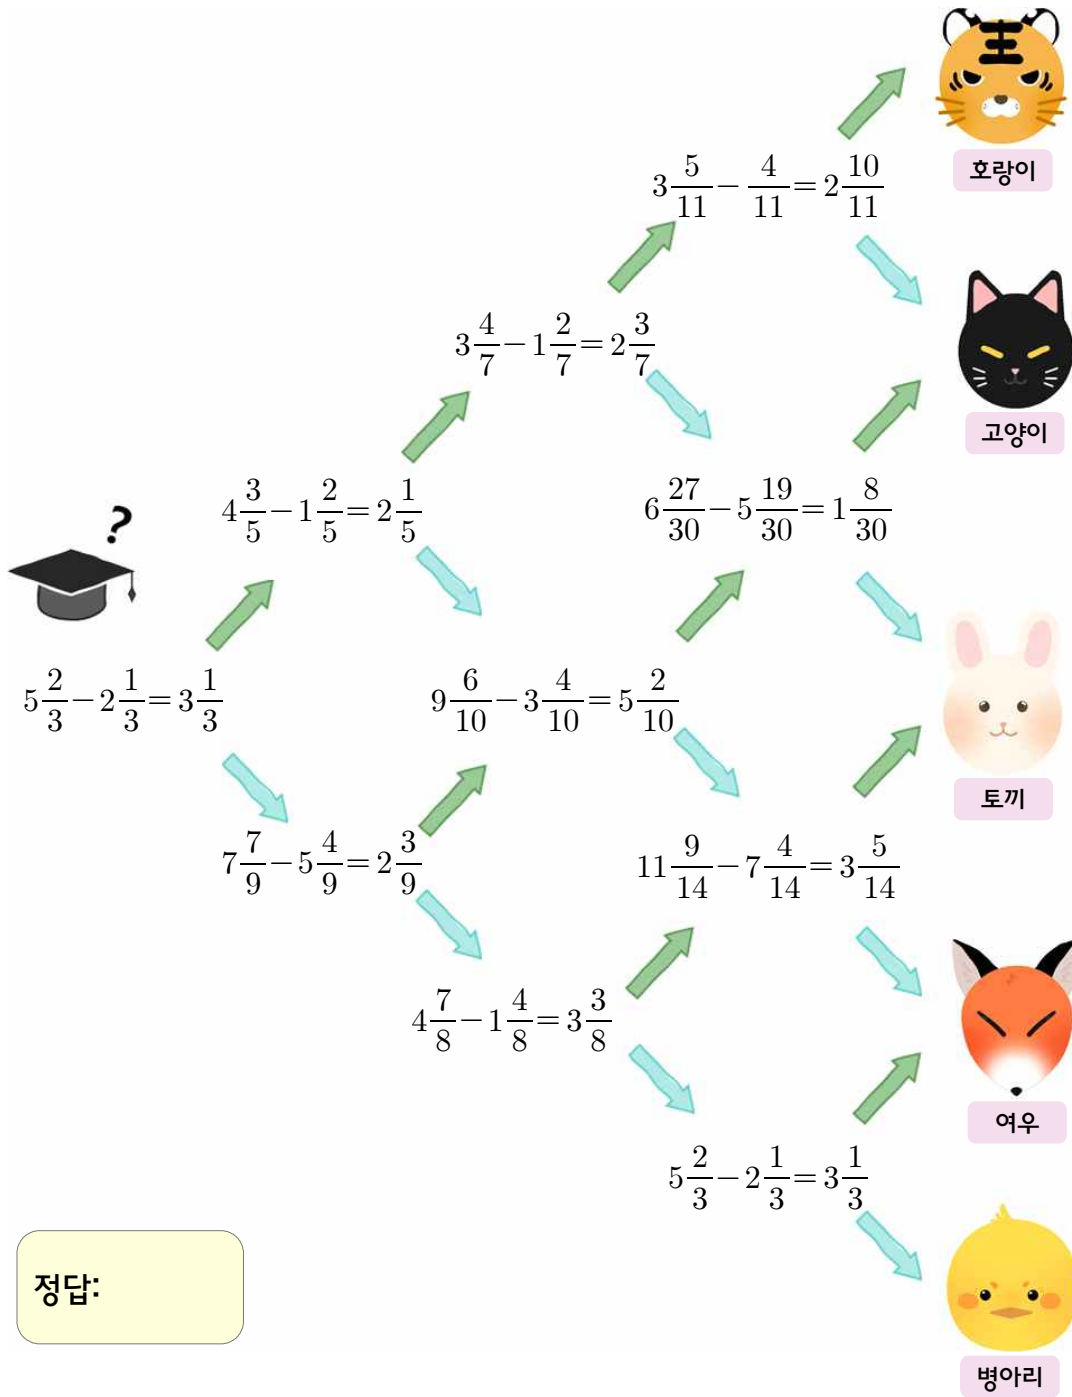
$3\frac{5}{11}-\frac{4}{11}=2\frac{10}{11}$

호랑이

$3\frac{4}{7}-1\frac{2}{7}=2\frac{3}{7}$

고양이

$4\frac{3}{5}-1\frac{2}{5}=2\frac{1}{5}$

$6\frac{27}{30}-5\frac{19}{30}=1\frac{8}{30}$

$5\frac{2}{3}-2\frac{1}{3}=3\frac{1}{3}$

$9\frac{6}{10}-3\frac{4}{10}=5\frac{2}{10}$

토끼

$7\frac{7}{9}-5\frac{4}{9}=2\frac{3}{9}$

$11\frac{9}{14}-7\frac{4}{14}=3\frac{5}{14}$

$4\frac{7}{8}-1\frac{4}{8}=3\frac{3}{8}$

여우

$5\frac{2}{3}-2\frac{1}{3}=3\frac{1}{3}$

정답:

병아리